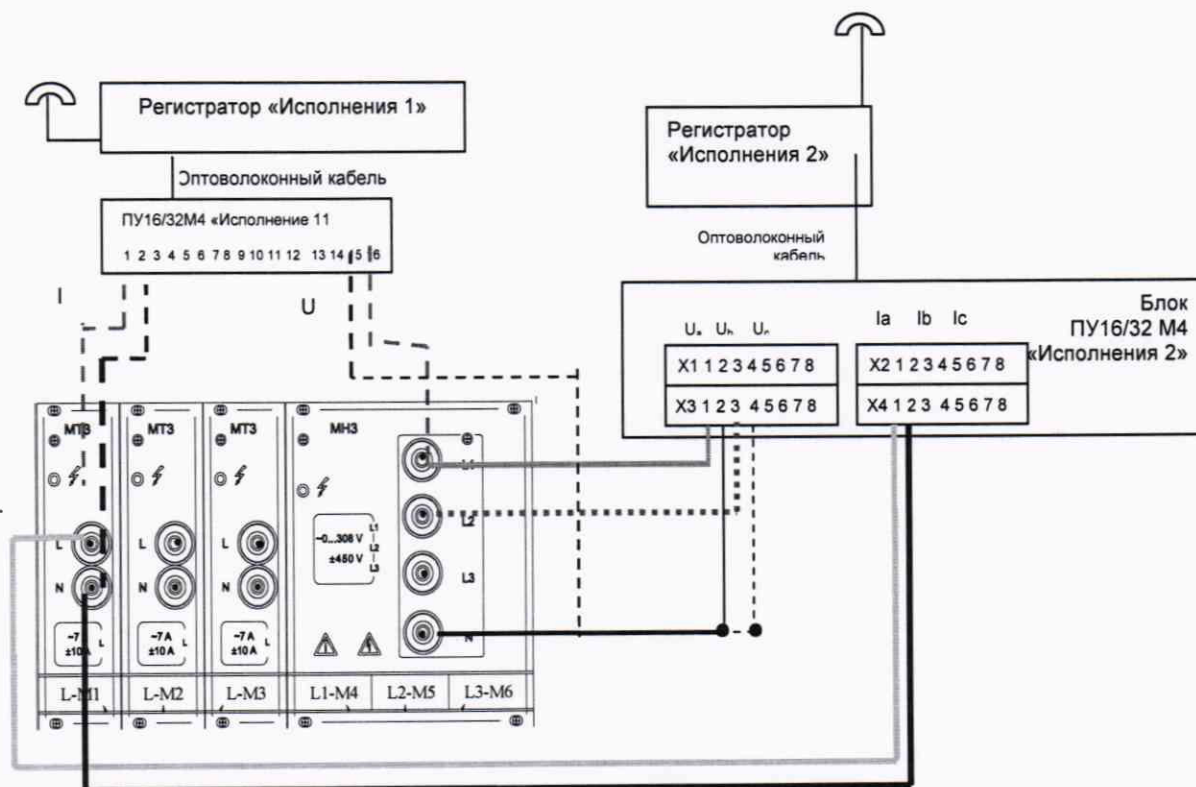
Регистратор «Исполнения 1»

Оптоволоконный кабель

ПУ16/32М4 «Исполнение 11

1 2 3 4 5 6 7 8 9 10 11 12 13 14 15 16

I

U

Регистратор «Исполнения 2»

Оптоволоконный кабель

Блок ПУ16/32 М4 «Исполнения 2»

Uₐ Uₕ Uₙ

Ia Ib Ic

X1 1 2 3 4 5 6 7 8

X2 1 2 3 4 5 6 7 8

X3 1 2 3 4 5 6 7 8

X4 1 2 3 4 5 6 7 8

МТВ

МТ3

МТ3

МН3

L

N

L

N

L

N

L1

L2

L3

N

~7 A ±10 A L

~7 A ±10 A L

~7 A ±10 A L

~0...300 V ±450 V L1 L2 L3

L-M1

L-M2

L-M3

L1-M4

L2-M5

L3-M6